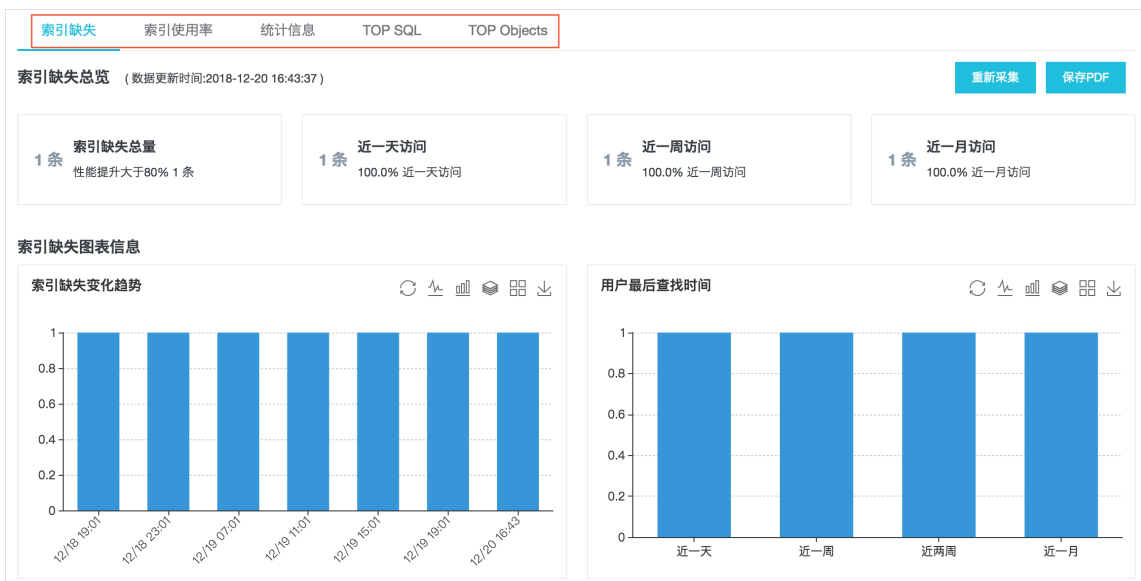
索引缺失　索引使用率　统计信息　TOP SQL　TOP Objects

索引缺失总览 （数据更新时间:2018-12-20 16:43:37）

重新采集　保存PDF

1 条 索引缺失总量
性能提升大于80% 1 条

1 条 近一天访问
100.0% 近一天访问

1 条 近一周访问
100.0% 近一周访问

1 条 近一月访问
100.0% 近一月访问

索引缺失图表信息

索引缺失变化趋势

1
0.8
0.6
0.4
0.2
0

12/18 19:01　12/18 23:01　12/19 07:01　12/19 11:01　12/19 15:01　12/19 19:01　12/20 16:43

用户最后查找时间

1
0.8
0.6
0.4
0.2
0

近一天　近一周　近两周　近一月